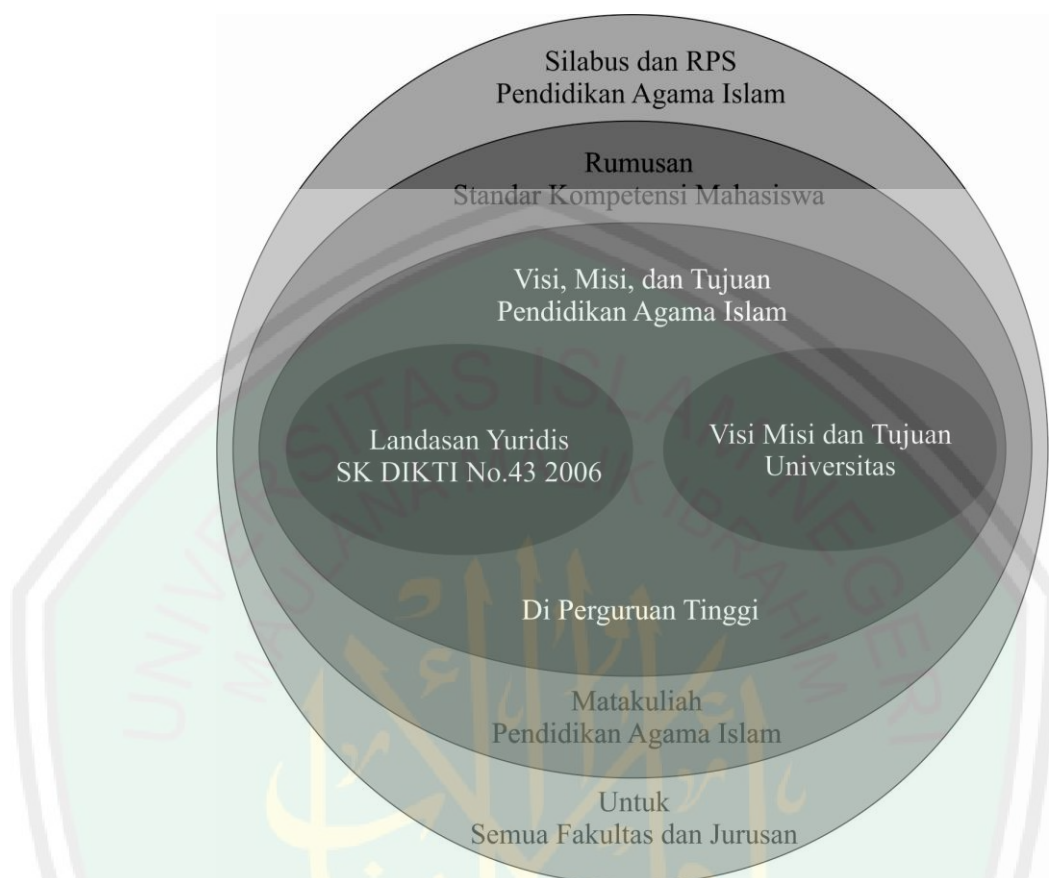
Silabus dan RPS
Pendidikan Agama Islam

Rumusan
Standar Kompetensi Mahasiswa

Visi, Misi, dan Tujuan
Pendidikan Agama Islam

Landasan Yuridis
SK DIKTI No.43 2006

Visi Misi dan Tujuan
Universitas

Di Perguruan Tinggi

Matakuliah
Pendidikan Agama Islam

Untuk
Semua Fakultas dan Jurusan